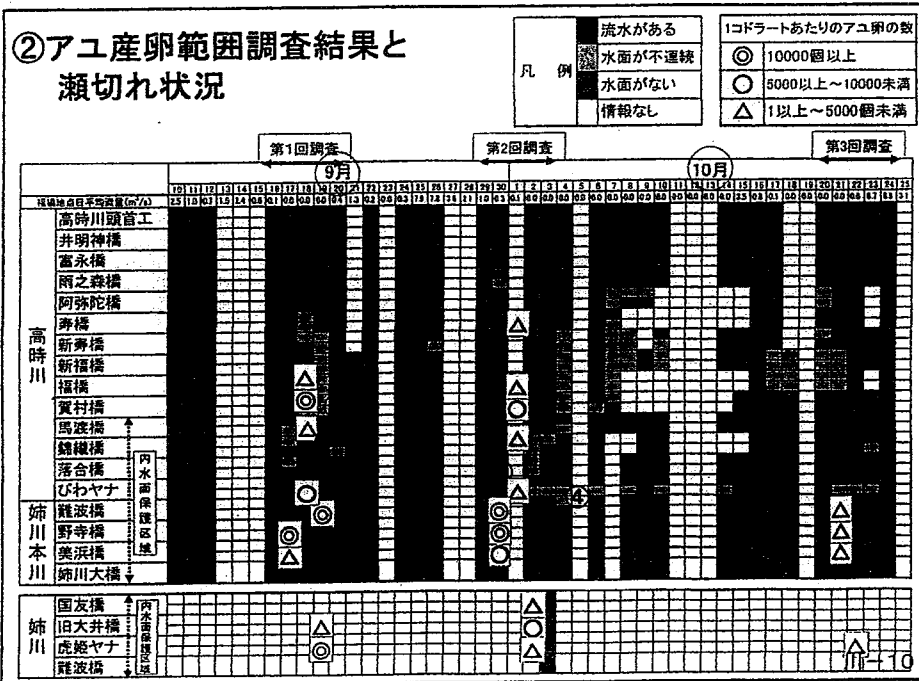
②アユ産卵範囲調査結果と瀬切れ状況

凡例
流水がある
水面が不連続
水面がない
情報なし

1コドラートあたりのアユ卵の数
◎ 10000個以上
○ 5000以上～10000未満
△ 1以上～5000個未満

第1回調査
第2回調査
第3回調査
9月
10月

10 11 12 13 14 15 16 17 18 19 20 21 22 23 24 25 26 27 28 29 30 1 2 3 4 5 6 7 8 9 10 11 12 13 14 15 16 17 18 19 20 21 22 23 24 25

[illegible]地点日平均流量(m³/s)

高時川
高時川頭首工
井明神橋
富永橋
雨之森橋
阿弥陀橋
寿橋
新寿橋
新福橋
福橋
賀村橋
馬渡橋
錦織橋
落合橋
びわヤナ

姉川本川
難波橋
野寺橋
美浜橋
姉川大橋

内水面保護区域

姉川
国友橋
旧大井橋
虎姫ヤナ
難波橋

内水面保護区域

4

Ⅱ-10